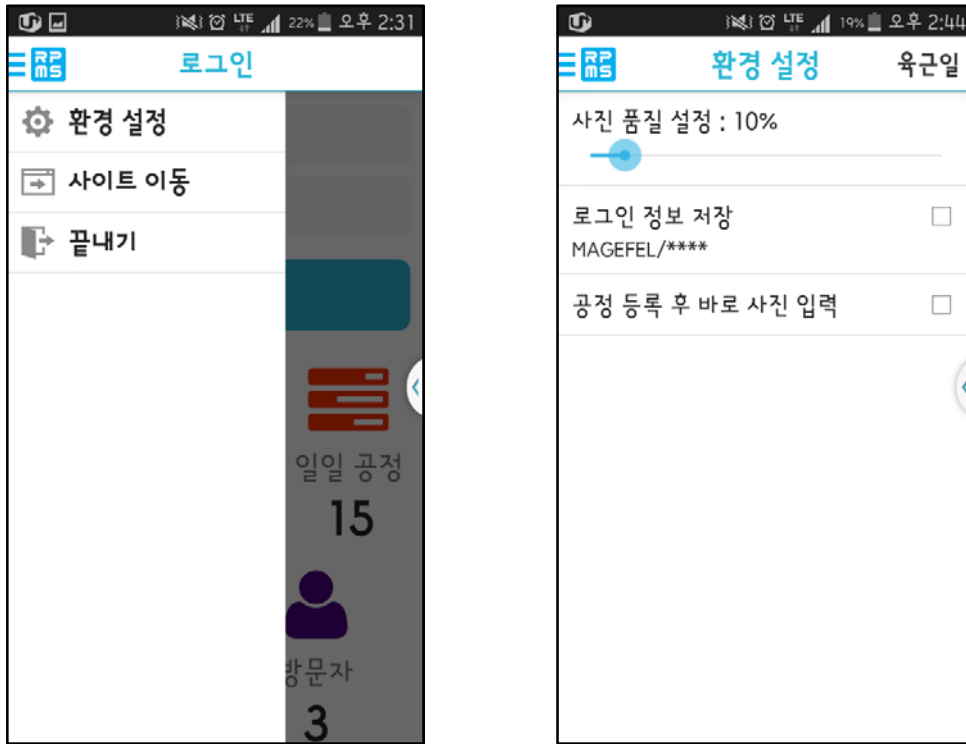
LTE 22% 오후 2:31

RP ms 로그인

환경 설정

사이트 이동

끝내기

일일 공정

15

방문자

3

LTE 19% 오후 2:44

RP ms 환경 설정 육근일

사진 품질 설정 : 10%

로그인 정보 저장

MAGEFEL/****

공정 등록 후 바로 사진 입력